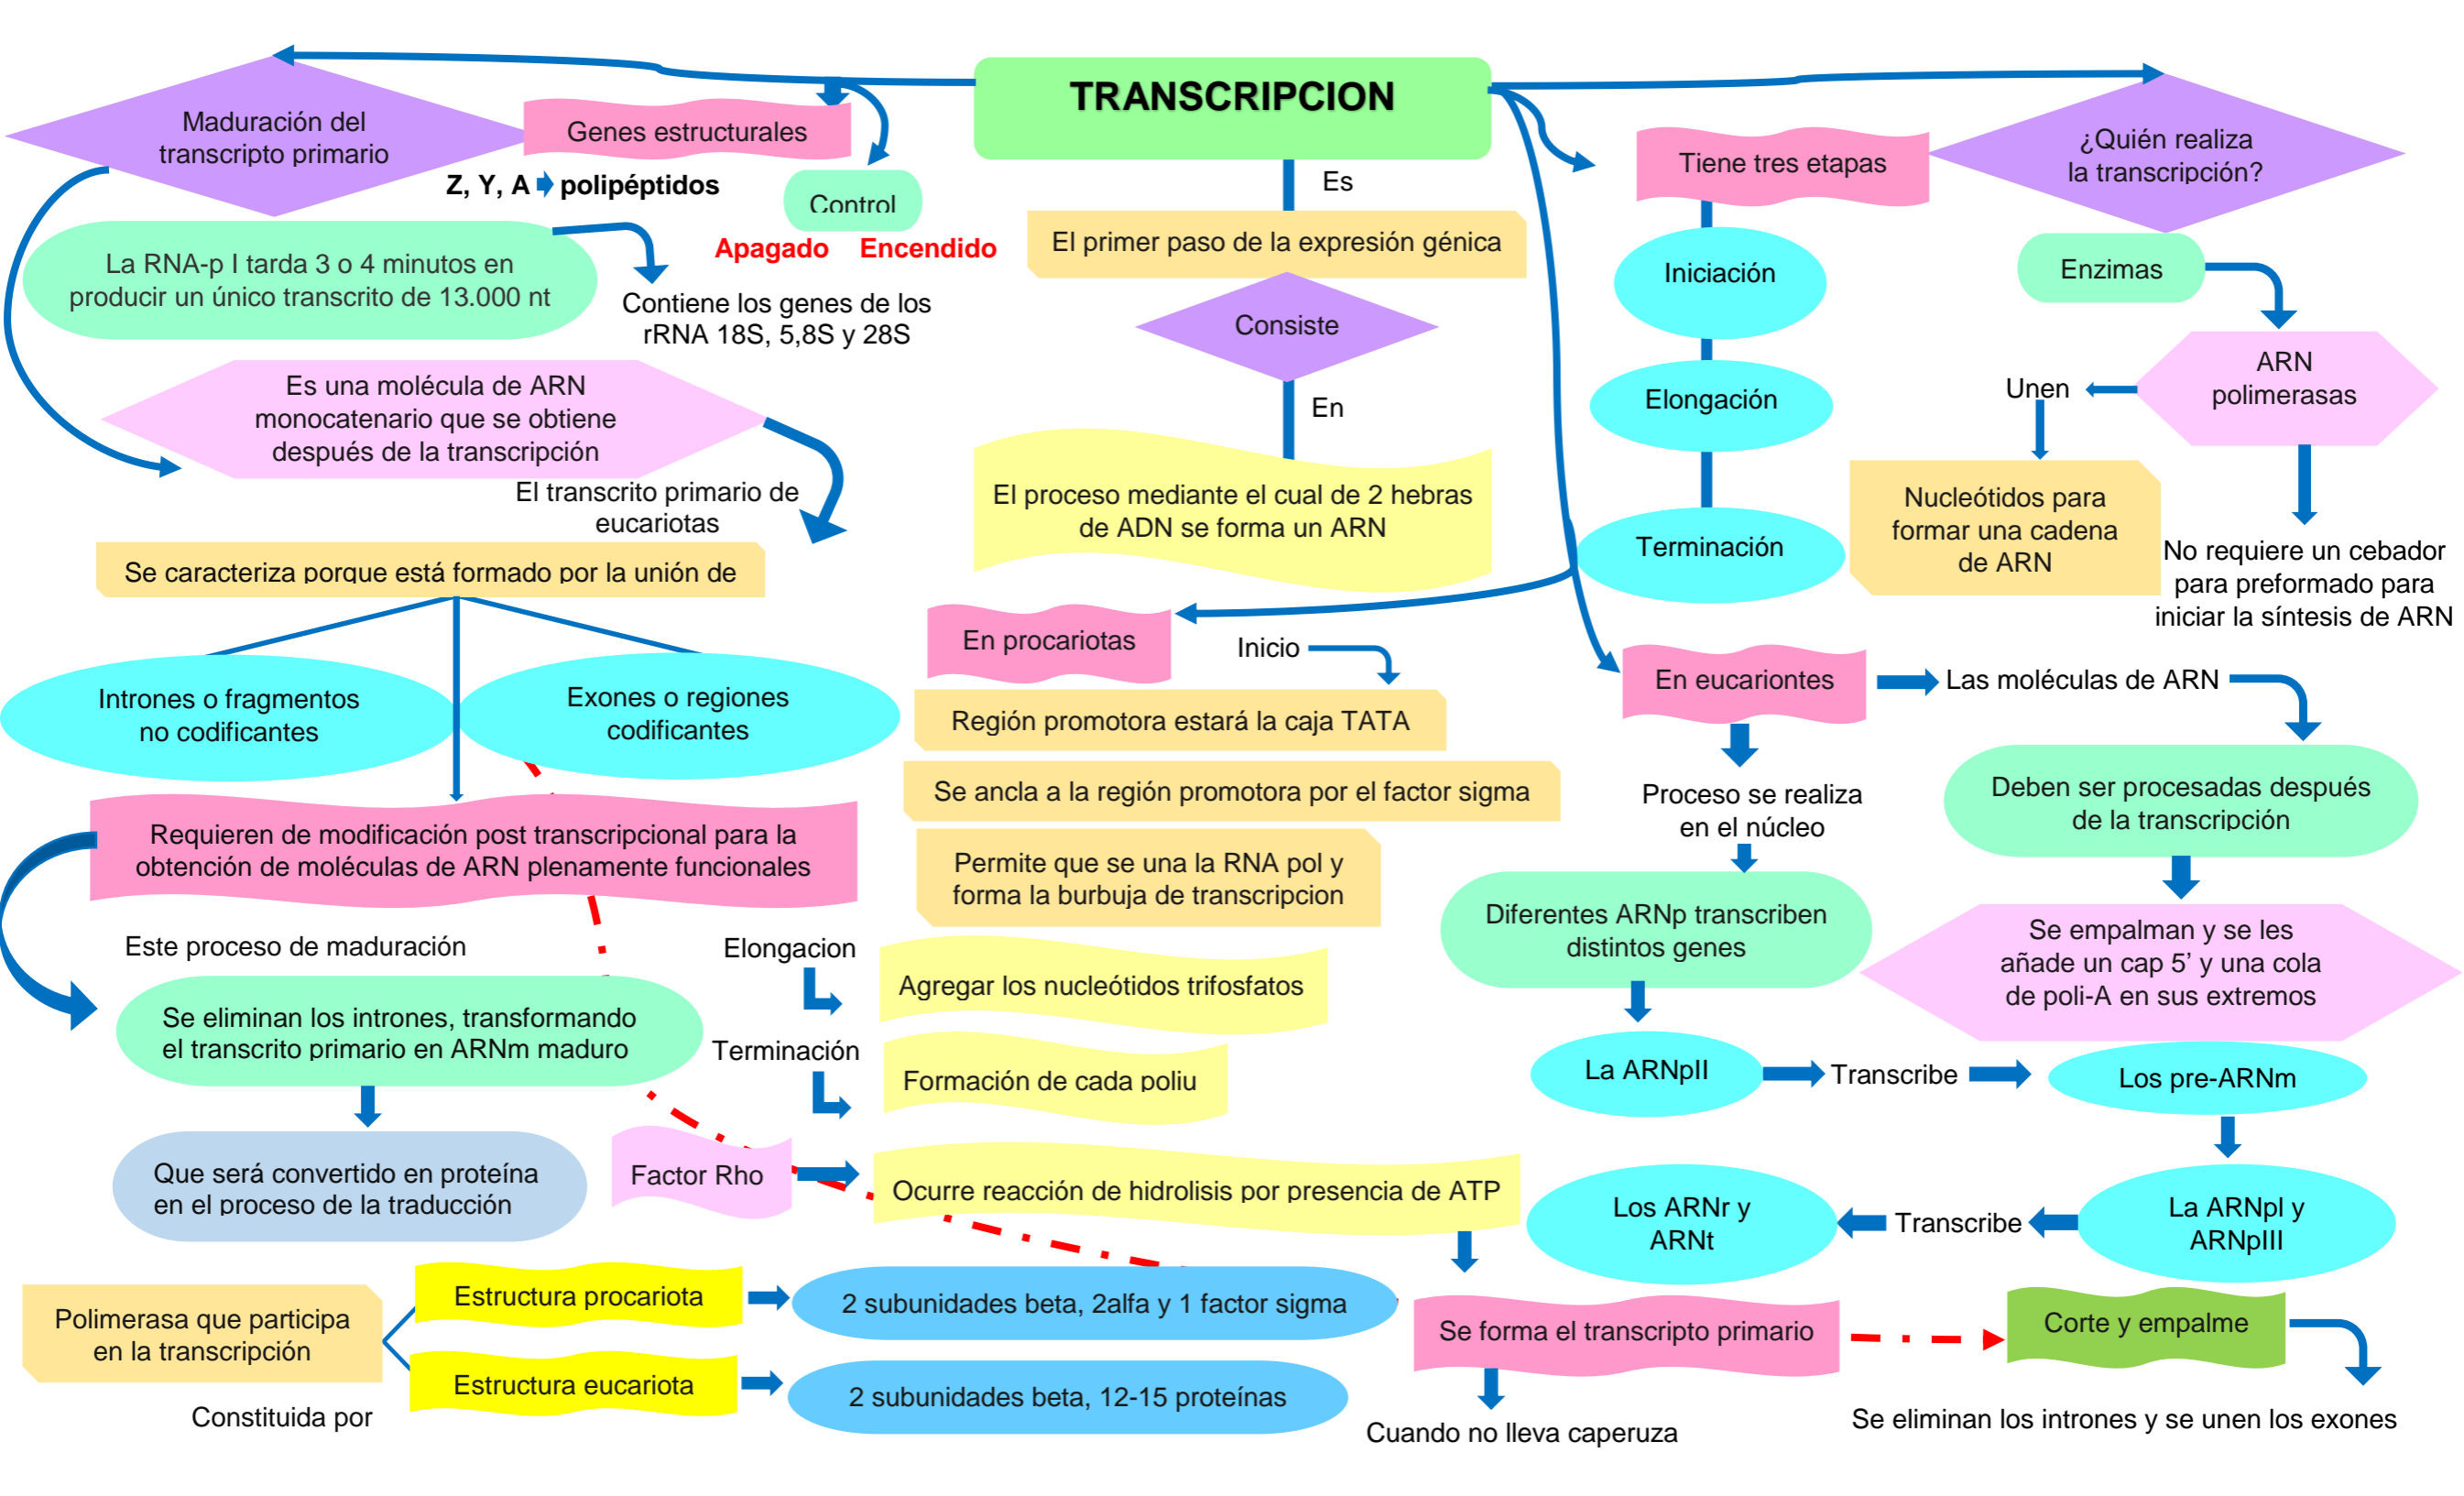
TRANSCRIPCION

Es

El primer paso de la expresión génica

Consiste

En

El proceso mediante el cual de 2 hebras de ADN se forma un ARN

Maduración del transcripto primario

Genes estructurales

Z, Y, A polipéptidos

Control

Apagado Encendido

La RNA-p I tarda 3 o 4 minutos en producir un único transcrito de 13.000 nt

Contiene los genes de los rRNA 18S, 5,8S y 28S

Es una molécula de ARN monocatenario que se obtiene después de la transcripción

El transcrito primario de eucariotas

Se caracteriza porque está formado por la unión de

Intrones o fragmentos no codificantes

Exones o regiones codificantes

Requieren de modificación post transcripcional para la obtención de moléculas de ARN plenamente funcionales

Este proceso de maduración

Se eliminan los intrones, transformando el transcrito primario en ARNm maduro

Que será convertido en proteína en el proceso de la traducción

Factor Rho

Polimerasa que participa en la transcripción

Constituida por

Estructura procariota

Estructura eucariota

2 subunidades beta, 2alfa y 1 factor sigma

2 subunidades beta, 12-15 proteínas

En procariotas

Inicio

Región promotora estará la caja TATA

Se ancla a la región promotora por el factor sigma

Permite que se una la RNA pol y forma la burbuja de transcripcion

Elongacion

Agregar los nucleótidos trifosfatos

Terminación

Formación de cada poliu

Ocurre reacción de hidrolisis por presencia de ATP

Tiene tres etapas

Iniciación

Elongación

Terminación

¿Quién realiza la transcripción?

Enzimas

ARN polimerasas

Unen

Nucleótidos para formar una cadena de ARN

No requiere un cebador para preformado para iniciar la síntesis de ARN

En eucariontes

Las moléculas de ARN

Deben ser procesadas después de la transcripción

Se empalman y se les añade un cap 5’ y una cola de poli-A en sus extremos

Proceso se realiza en el núcleo

Diferentes ARNp transcriben distintos genes

La ARNpII

Transcribe

Los pre-ARNm

La ARNpI y ARNpIII

Transcribe

Los ARNr y ARNt

Se forma el transcripto primario

Cuando no lleva caperuza

Corte y empalme

Se eliminan los intrones y se unen los exones